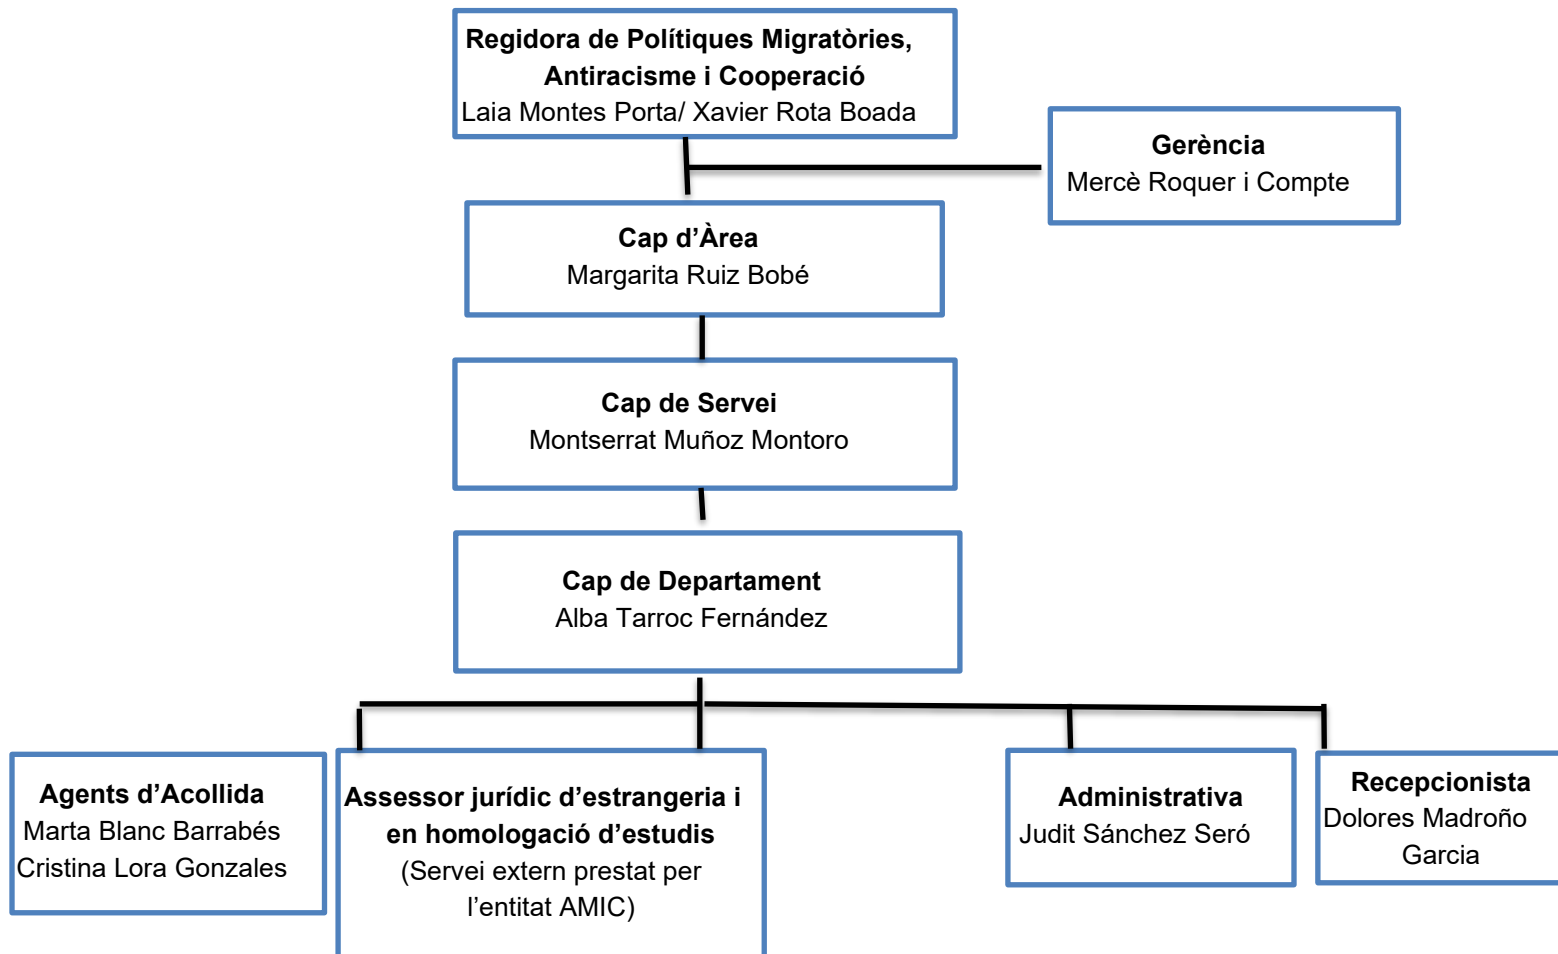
Regidora de Polítiques Migratòries, Antiracisme i Cooperació
Laia Montes Porta/ Xavier Rota Boada

Gerència
Mercè Roquer i Compte

Cap d'Àrea
Margarita Ruiz Bobé

Cap de Servei
Montserrat Muñoz Montoro

Cap de Departament
Alba Tarroc Fernández

Agents d'Acollida
Marta Blanc Barrabés
Cristina Lora Gonzales

Assessor jurídic d'estrangeria i en homologació d'estudis
(Servei extern prestat per l'entitat AMIC)

Administrativa
Judit Sánchez Seró

Recepcionista
Dolores Madroño Garcia